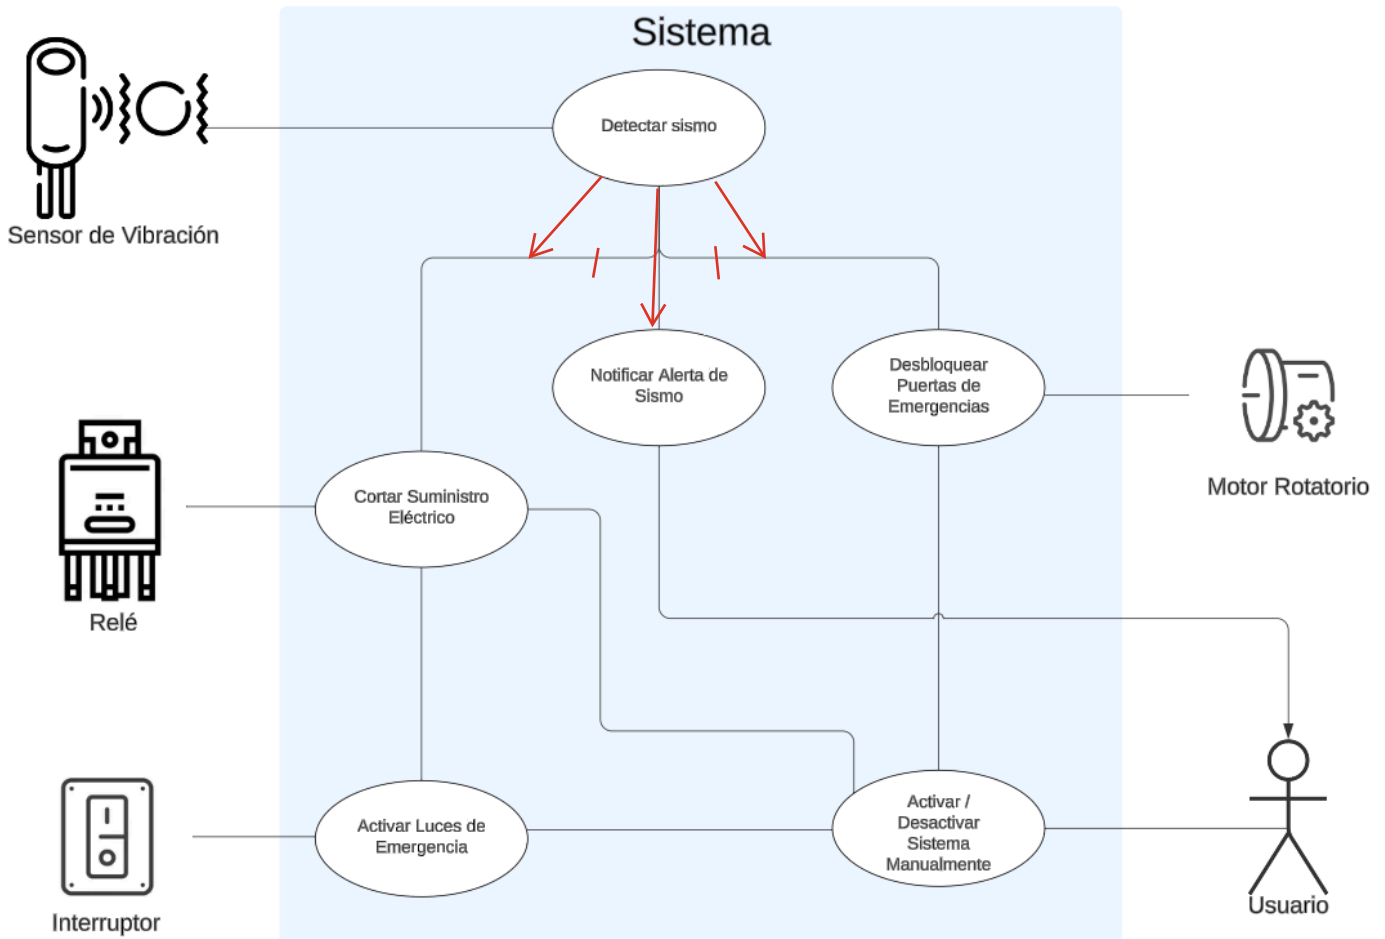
Sistema

Sensor de Vibración

Detectar sismo

Notificar Alerta de Sismo

Desbloquear Puertas de Emergencias

Motor Rotatorio

Relé

Cortar Suministro Eléctrico

Interruptor

Activar Luces de Emergencia

Activar / Desactivar Sistema Manualmente

Usuario